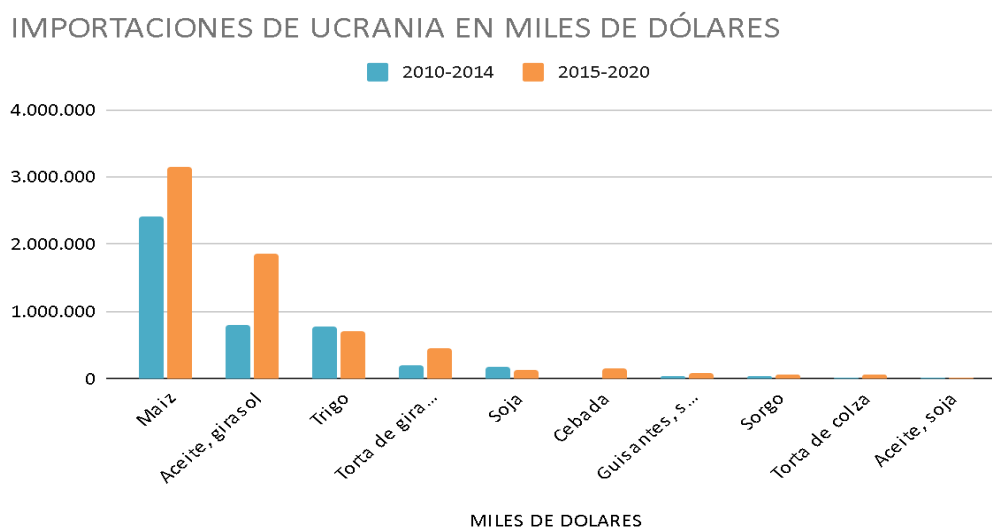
IMPORTACIONES DE UCRANIA EN MILES DE DÓLARES

2010-2014
2015-2020

4.000.000
3.000.000
2.000.000
1.000.000
0

Maiz
Aceite, girasol
Trigo
Torta de gira...
Soja
Cebada
Guisantes, s...
Sorgo
Torta de colza
Aceite, soja

MILES DE DOLARES